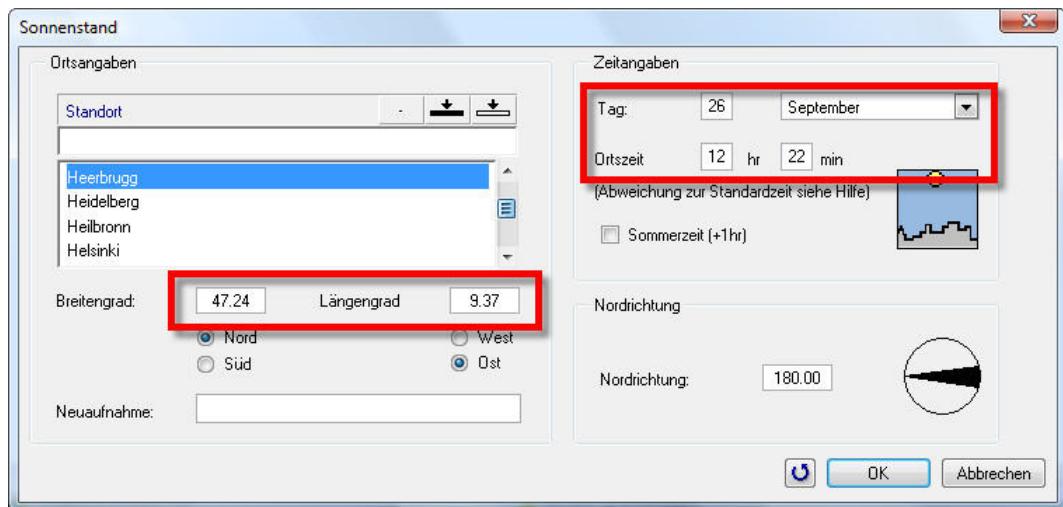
Sonnenstand

Ortsangaben

Standort

-

Heerbrugg
Heidelberg
Heilbronn
Helsinki

Breitengrad: 47.24 Längengrad 9.37

Nord
Süd

West
Ost

Neuaufnahme:

Zeitangaben

Tag: 26 September

Ortszeit 12 hr 22 min

(Abweichung zur Standardzeit siehe Hilfe)

Sommerzeit (+1hr)

Nordrichtung

Nordrichtung: 180.00

OK Abbrechen